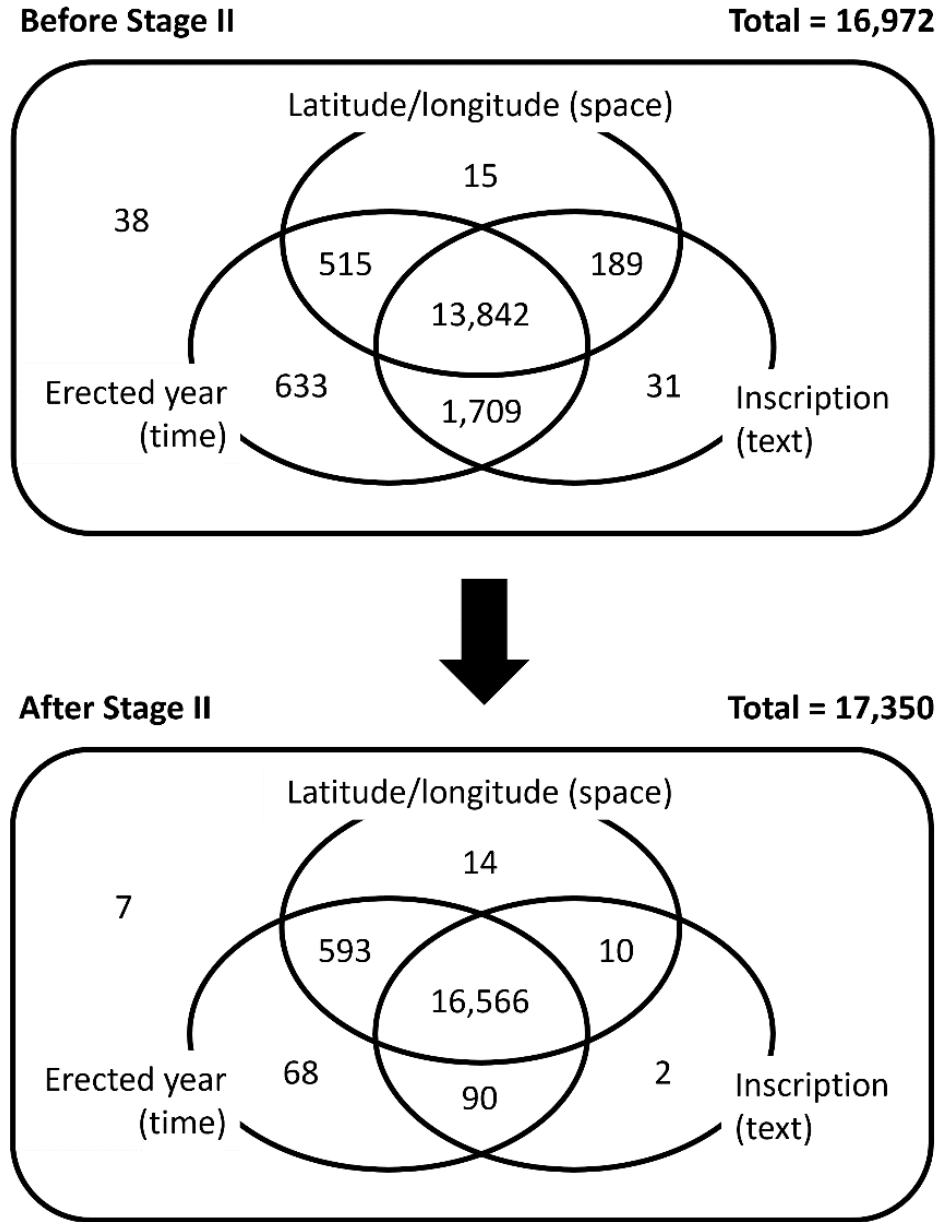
Before Stage II

Total = 16,972

Latitude/longitude (space)

15

38

515

189

13,842

Erected year (time)

633

1,709

31

Inscription (text)

After Stage II

Total = 17,350

Latitude/longitude (space)

14

7

593

10

16,566

Erected year (time)

68

90

2

Inscription (text)